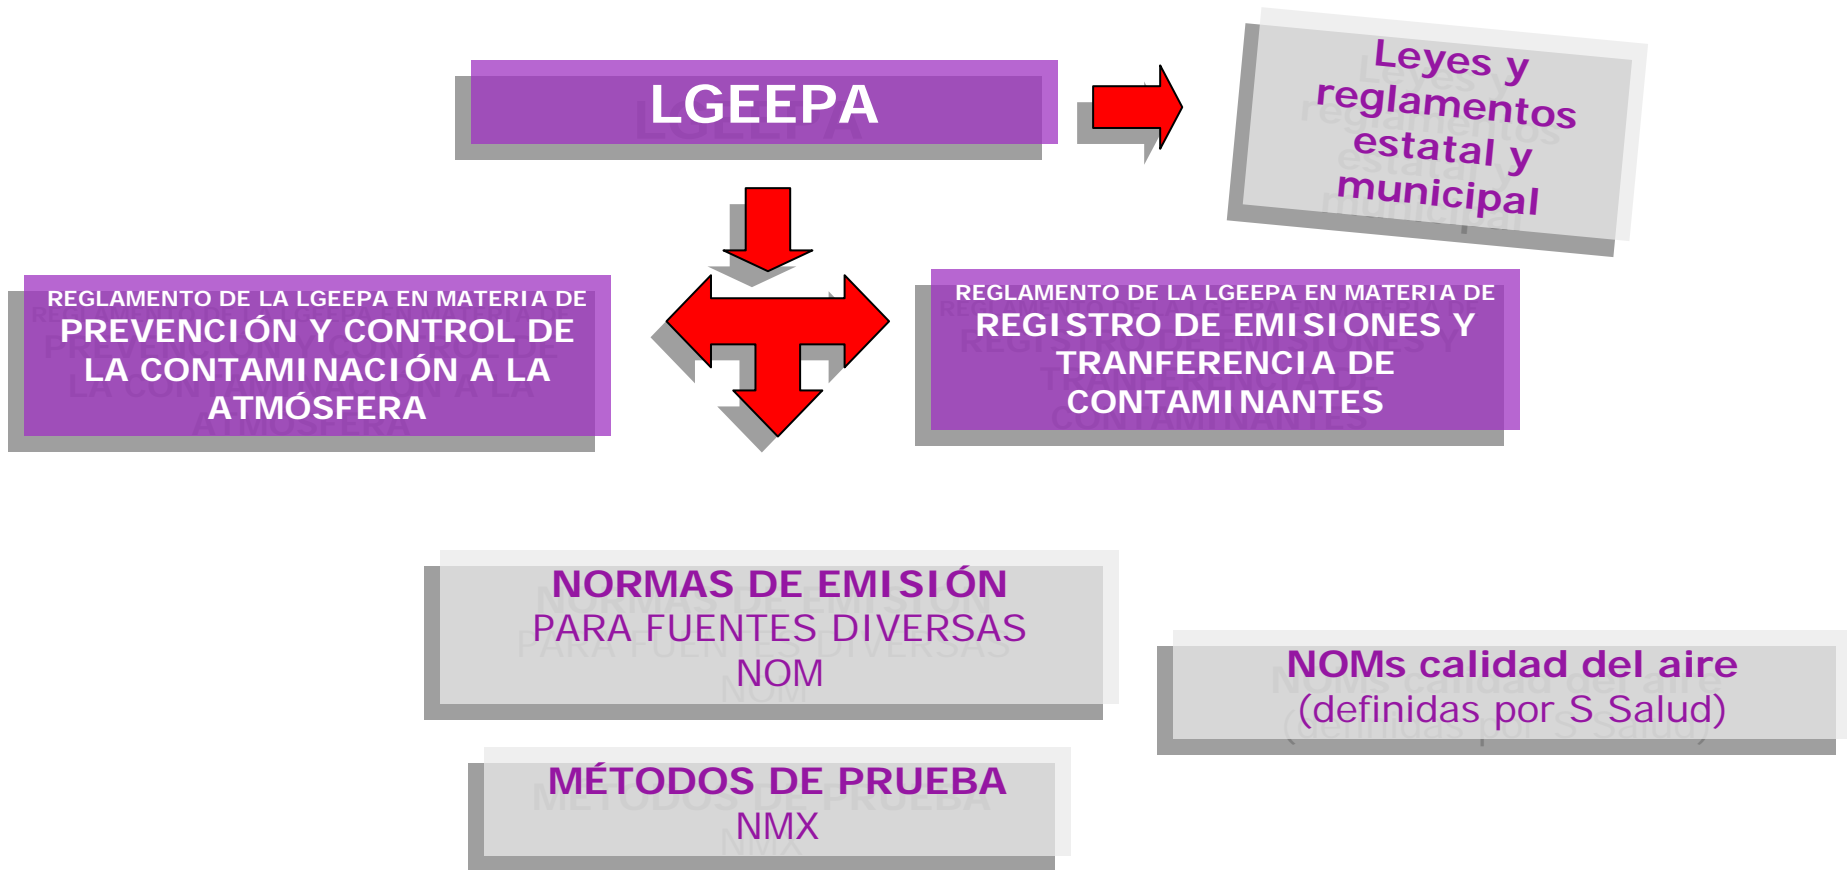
LGEEPA

Leyes y reglamentos estatal y municipal

REGLAMENTO DE LA LGEEPA EN MATERIA DE
PREVENCIÓN Y CONTROL DE LA CONTAMINACIÓN A LA ATMÓSFERA

REGLAMENTO DE LA LGEEPA EN MATERIA DE
REGISTRO DE EMISIONES Y TRANFERENCIA DE CONTAMINANTES

NORMAS DE EMISIÓN
PARA FUENTES DIVERSAS
NOM

NOMs calidad del aire
(definidas por S Salud)

MÉTODOS DE PRUEBA
NMX